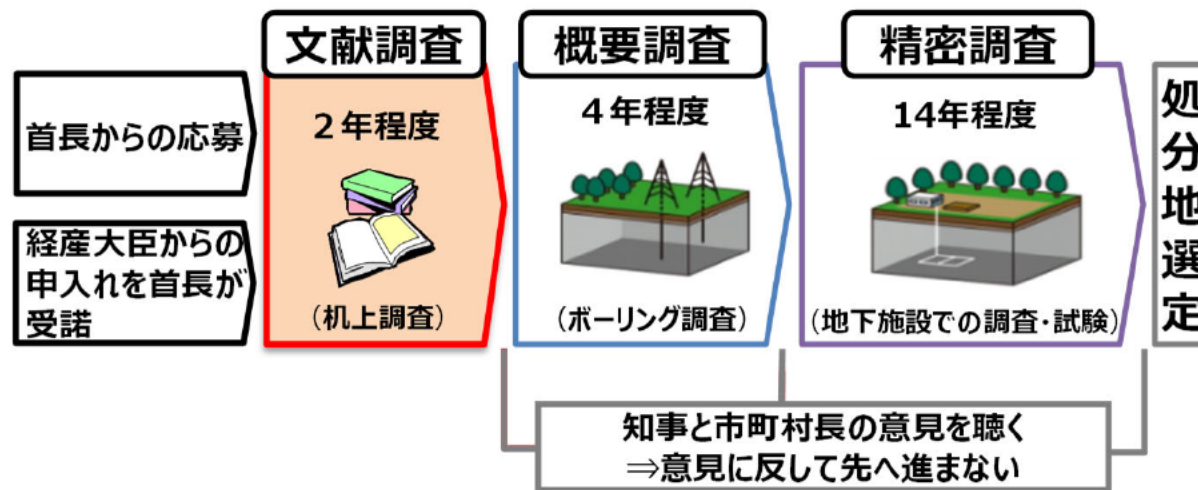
首長からの応募

経産大臣からの申入れを首長が受諾

文献調査

２年程度

（机上調査）

概要調査

４年程度

（ボーリング調査）

精密調査

14年程度

（地下施設での調査・試験）

処
分
地
選
定

知事と市町村長の意見を聴く
⇒意見に反して先へ進まない